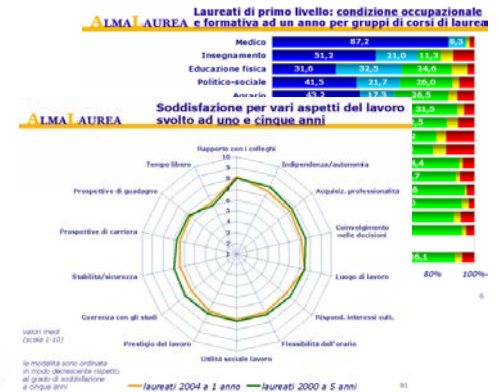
ALMALAUREA

Laureati di primo livello: condizione occupazionale e formativa ad un anno per gruppi di corsi di laurea

6

| Medico | 87,2 | | | 8,3 |
|---|---|---|---|---|
| Insegnamento | 51,2 | 21,0 | 11,3 | |
| Educazione fisica | 31,6 | 32,5 | 24,0 | |
| Politico-sociale | 41,5 | 21,7 | 26,0 | |
| Agrario | 43,2 | 17,3 | 26,5 | |

ALMALAUREA

Soddisfazione per vari aspetti del lavoro svolto ad uno e cinque anni

Rapporto con i colleghi
Indipendenza/autonomia
Acquisiz. professionalità
Coinvolgimento nelle decisioni
Luogo di lavoro
Rispond. interessi cult.
Flessibilità dell'orario
Utilità sociale lavoro
Prestigio del lavoro
Coerenza con gli studi
Stabilità/sicurezza
Prospettive di carriera
Prospettive di guadagno
Tempo libero

10
9
8
7
6
5
4
3
2
1

valori medi (scala 1-10)

le modalità sono ordinate in modo decrescente rispetto al grado di soddisfazione a cinque anni

laureati 2004 a 1 anno
laureati 2000 a 5 anni

31,5
4,4
6,1

80%
100%

91